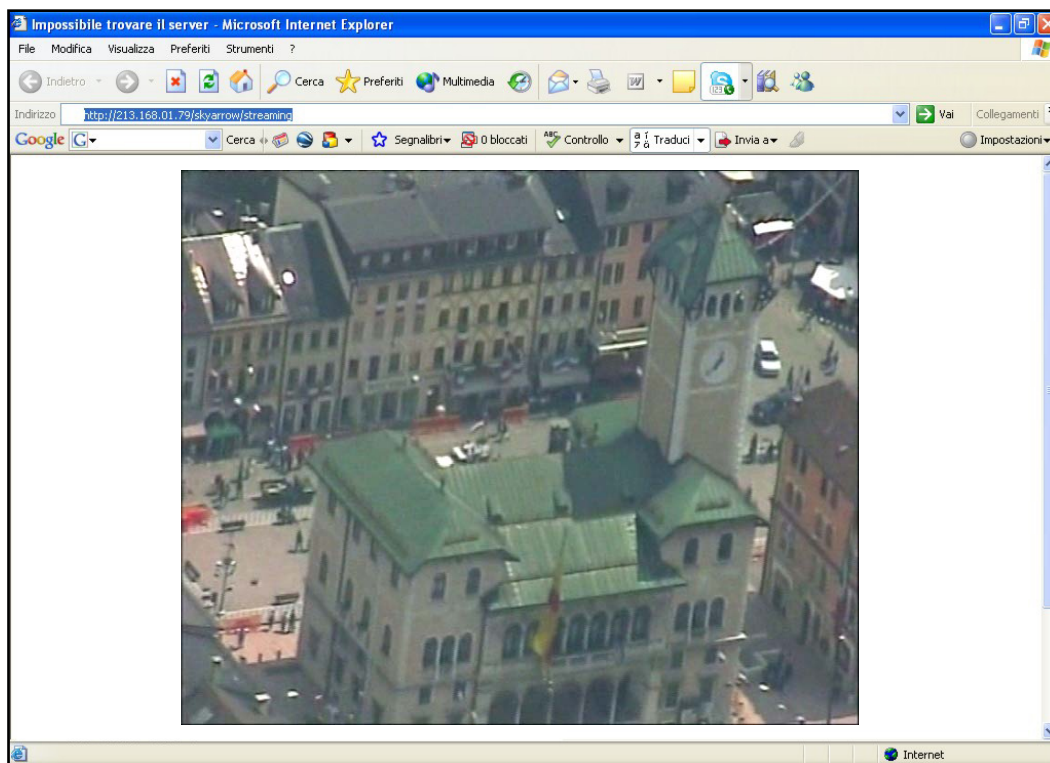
Impossibile trovare il server - Microsoft Internet Explorer

File Modifica Visualizza Preferiti Strumenti ?

Indietro Cerca Preferiti Multimedia

Indirizzo http://213.168.01.79/skyarrow/streaming Vai Collegamenti

Google G Cerca Segnalibri 0 bloccati Controllo Traduci Invia a Impostazioni

Internet